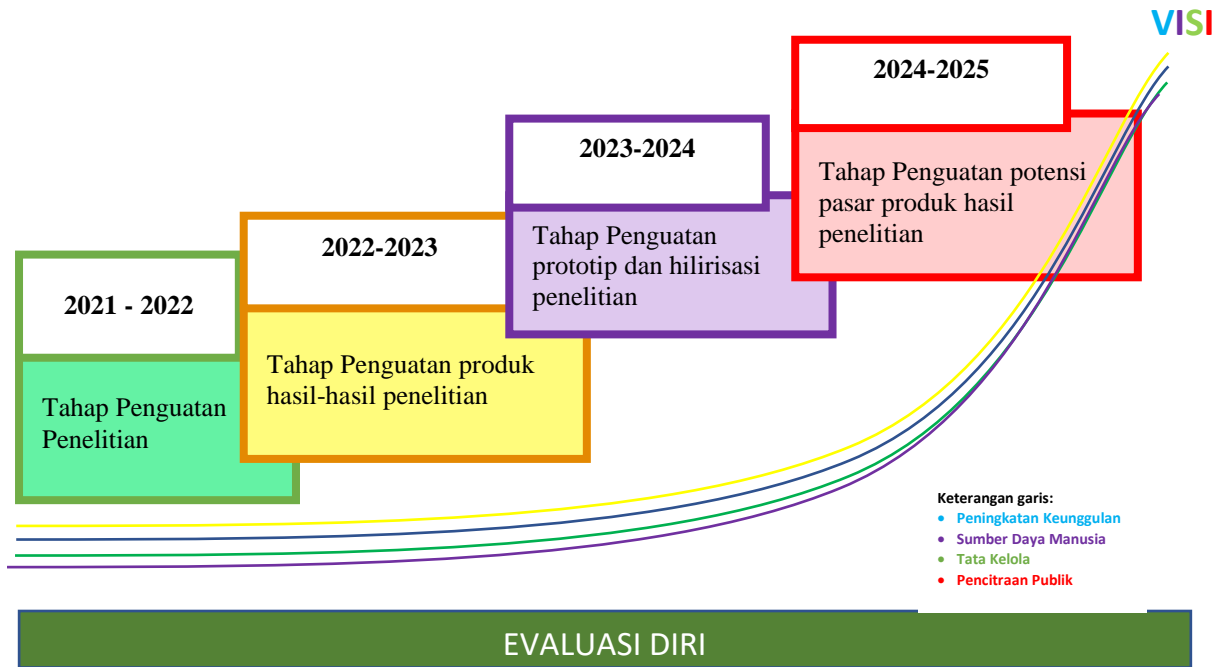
VISI

2024-2025

Tahap Penguatan potensi pasar produk hasil penelitian

2023-2024

Tahap Penguatan prototip dan hilirisasi penelitian

2022-2023

Tahap Penguatan produk hasil-hasil penelitian

2021 - 2022

Tahap Penguatan Penelitian

Keterangan garis:
- Peningkatan Keunggulan
- Sumber Daya Manusia
- Tata Kelola
- Pencitraan Publik

EVALUASI DIRI